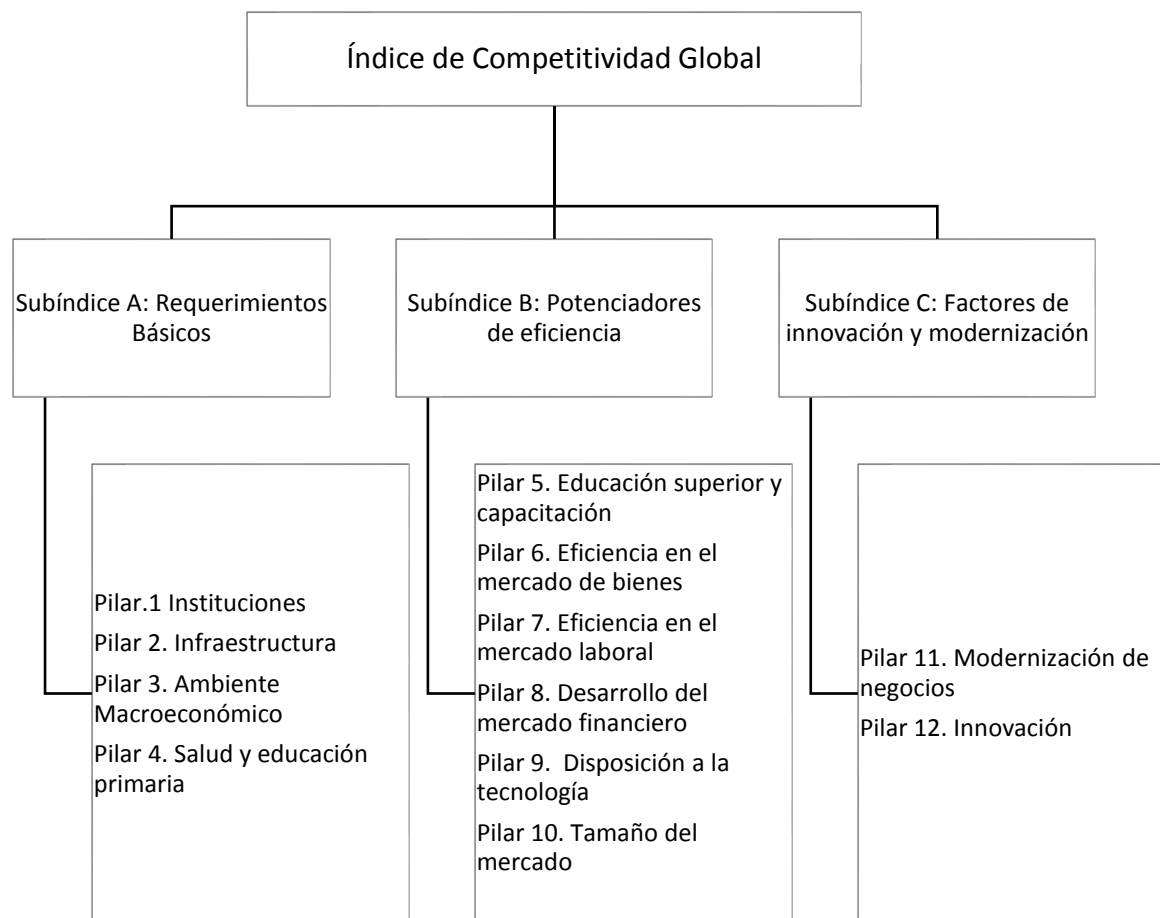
Índice de Competitividad Global

Subíndice A: Requerimientos Básicos

Subíndice B: Potenciadores de eficiencia

Subíndice C: Factores de innovación y modernización

Pilar.1 Instituciones
Pilar 2. Infraestructura
Pilar 3. Ambiente Macroeconómico
Pilar 4. Salud y educación primaria

Pilar 5. Educación superior y capacitación
Pilar 6. Eficiencia en el mercado de bienes
Pilar 7. Eficiencia en el mercado laboral
Pilar 8. Desarrollo del mercado financiero
Pilar 9. Disposición a la tecnología
Pilar 10. Tamaño del mercado

Pilar 11. Modernización de negocios
Pilar 12. Innovación